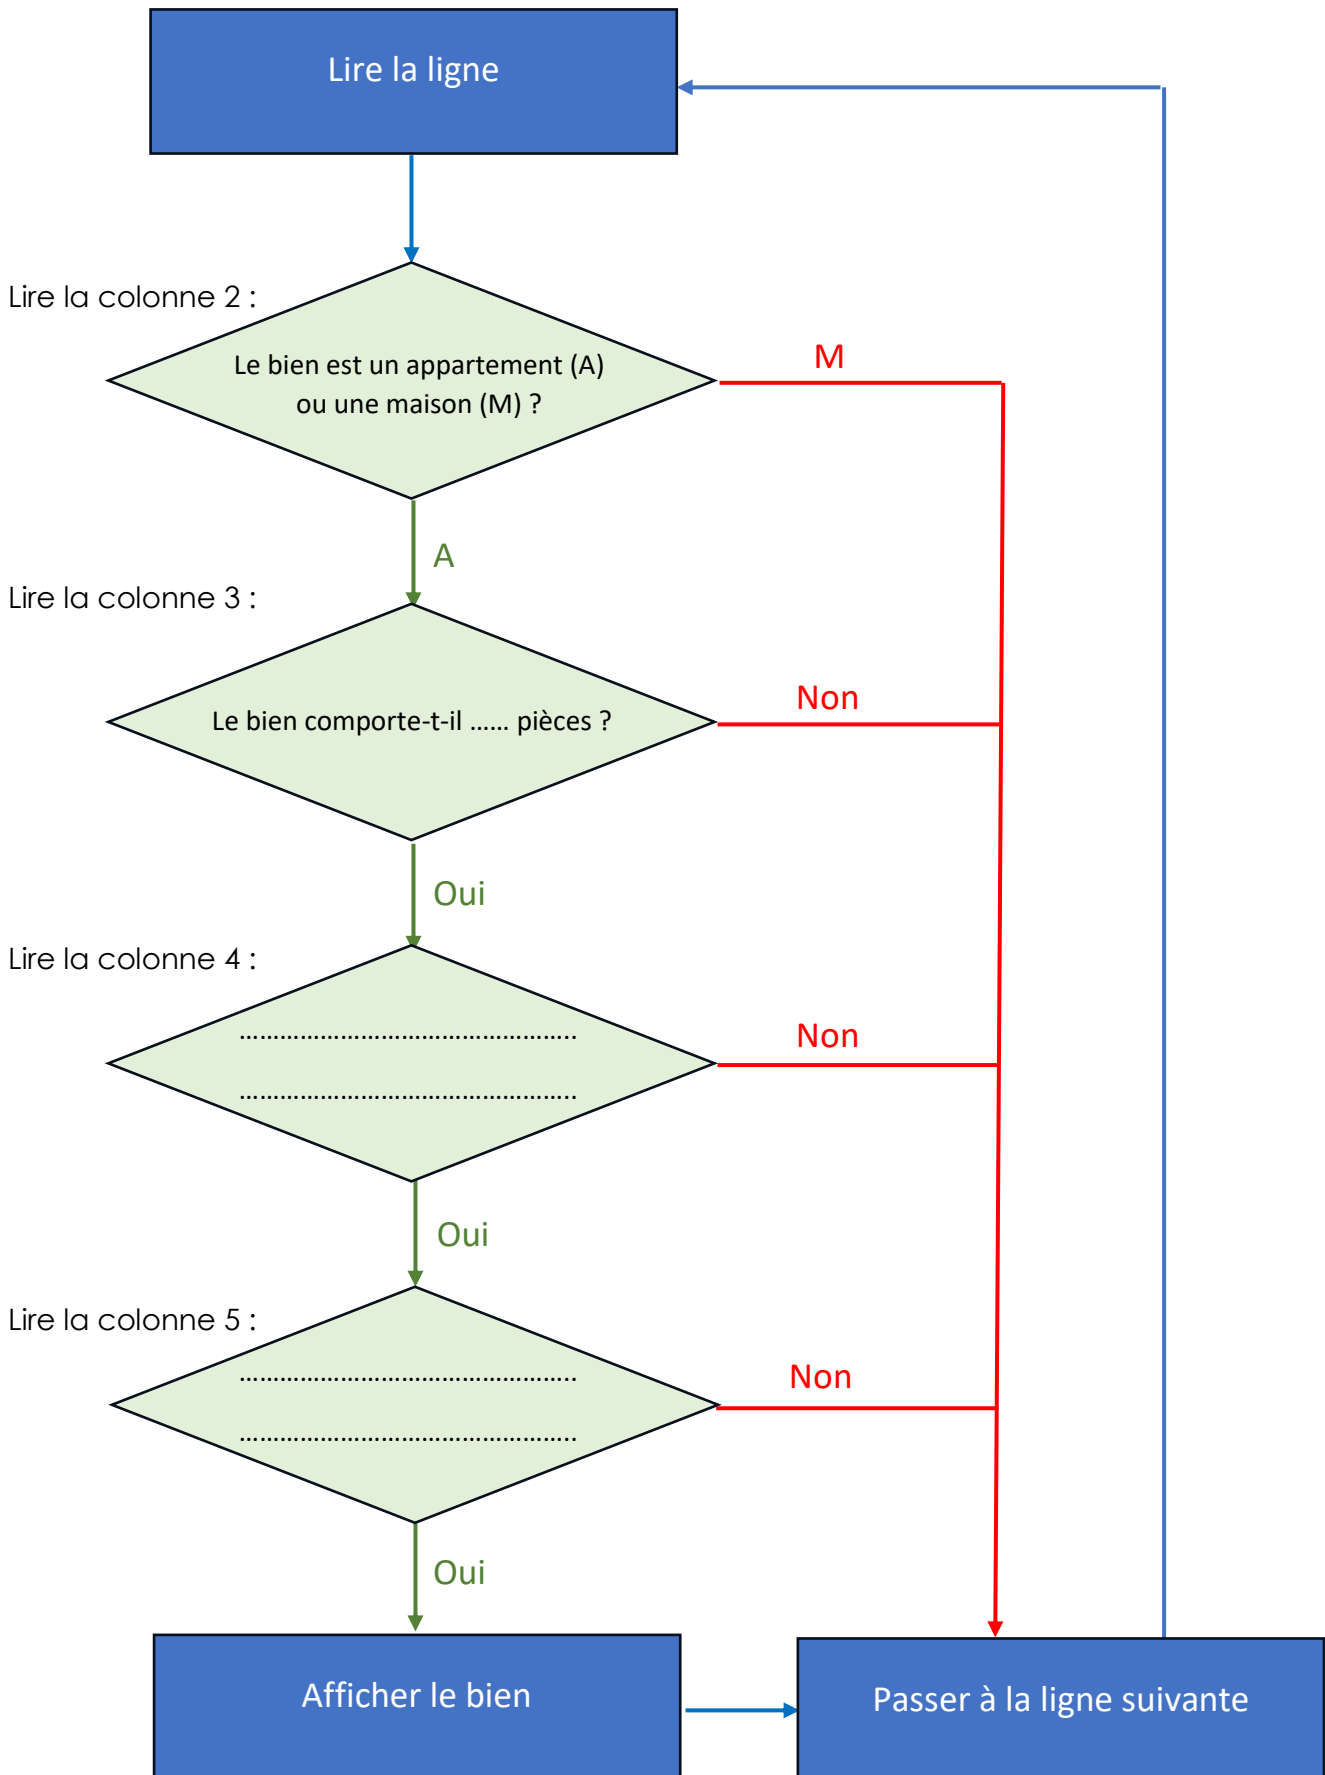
Lire la ligne

Lire la colonne 2 :

Le bien est un appartement (A) ou une maison (M) ?

M

A

Lire la colonne 3 :

Le bien comporte-t-il …… pièces ?

Non

Oui

Lire la colonne 4 :

…………………………………………

…………………………………………

Non

Oui

Lire la colonne 5 :

…………………………………………

…………………………………………

Non

Oui

Afficher le bien

Passer à la ligne suivante